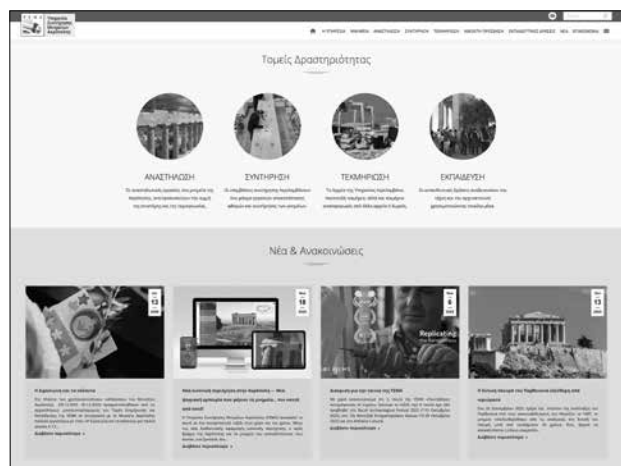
Τομείς Δραστηριότητας

ΑΝΑΣΤΗΛΩΣΗ

ΣΥΝΤΗΡΗΣΗ

ΤΕΚΜΗΡΙΩΣΗ

ΕΚΠΑΙΔΕΥΣΗ

Νέα & Ανακοινώσεις

13

18

8

13

Replicating

Διαβάστε περισσότερα »

Διαβάστε περισσότερα »

Διαβάστε περισσότερα »

Διαβάστε περισσότερα »